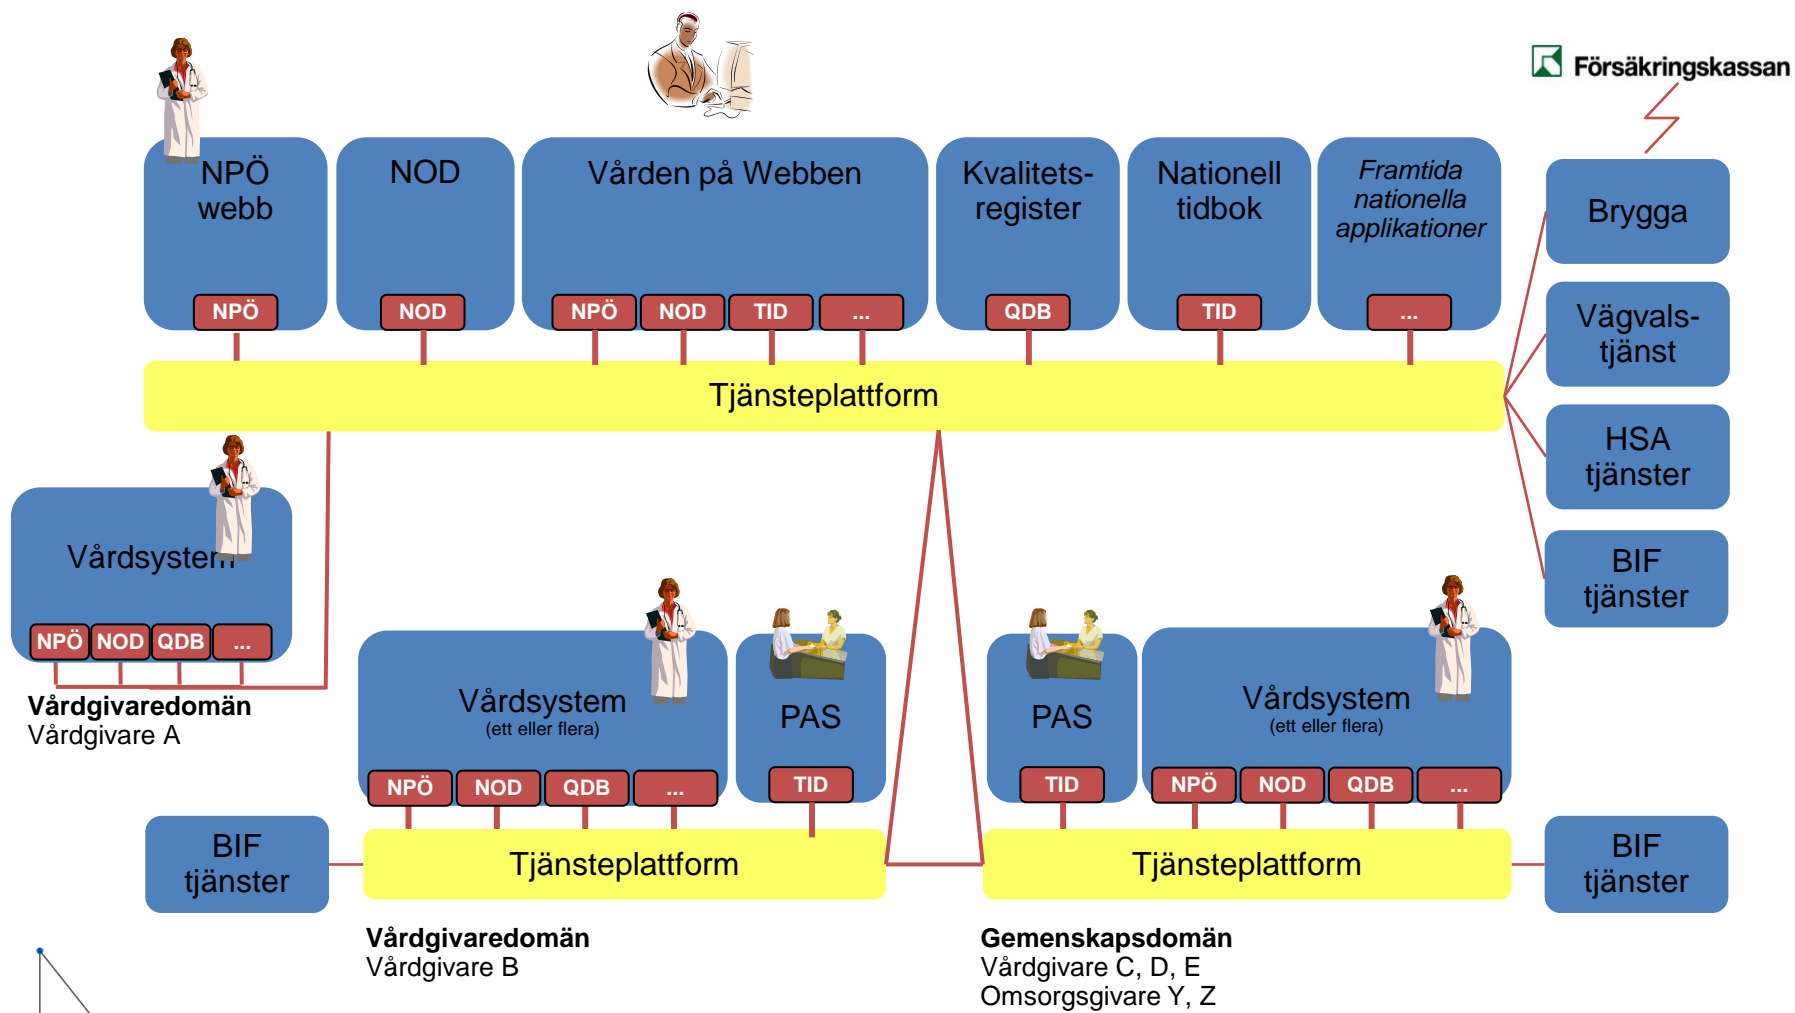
Försäkringskassan

NPÖ webb
NPÖ

NOD
NOD

Vården på Webben
NPÖ NOD TID ...

Kvalitets-register
QDB

Nationell tidbok
TID

Framtida nationella applikationer
...

Brygga

Vägvals-tjänst

HSA tjänster

BIF tjänster

Tjänsteplattform

Vårdsystem
NPÖ NOD QDB ...

Vårdgivaredomän
Vårdgivare A

Vårdsystem
(ett eller flera)
NPÖ NOD QDB ...

PAS
TID

PAS
TID

Vårdsystem
(ett eller flera)
NPÖ NOD QDB ...

BIF tjänster

Tjänsteplattform

Tjänsteplattform

BIF tjänster

Vårdgivaredomän
Vårdgivare B

Gemenskapsdomän
Vårdgivare C, D, E
Omsorgsgivare Y, Z